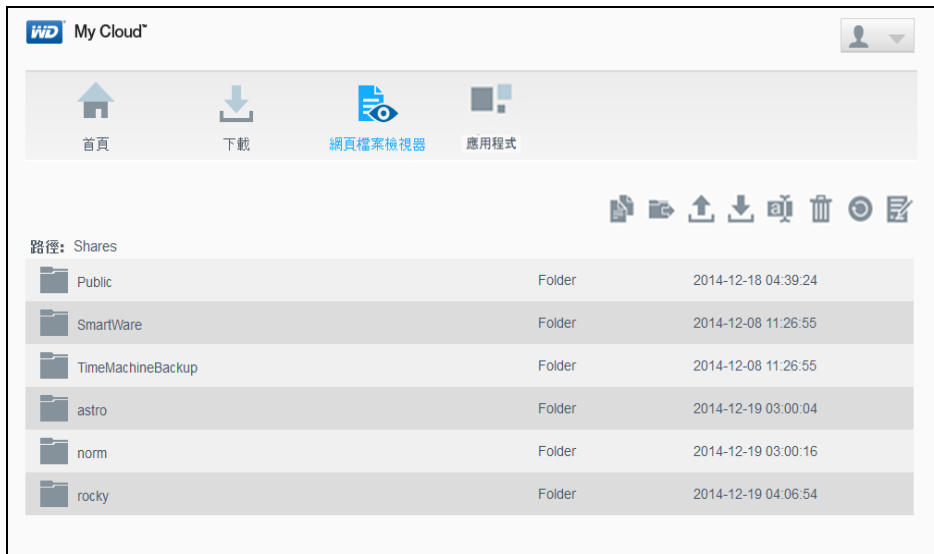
WD My Cloud™

首頁

下載

網頁檔案檢視器

應用程式

路徑: Shares

| | | |
|---|---|---|
| Public | Folder | 2014-12-18 04:39:24 |
| SmartWare | Folder | 2014-12-08 11:26:55 |
| TimeMachineBackup | Folder | 2014-12-08 11:26:55 |
| astro | Folder | 2014-12-19 03:00:04 |
| norm | Folder | 2014-12-19 03:00:16 |
| rocky | Folder | 2014-12-19 04:06:54 |